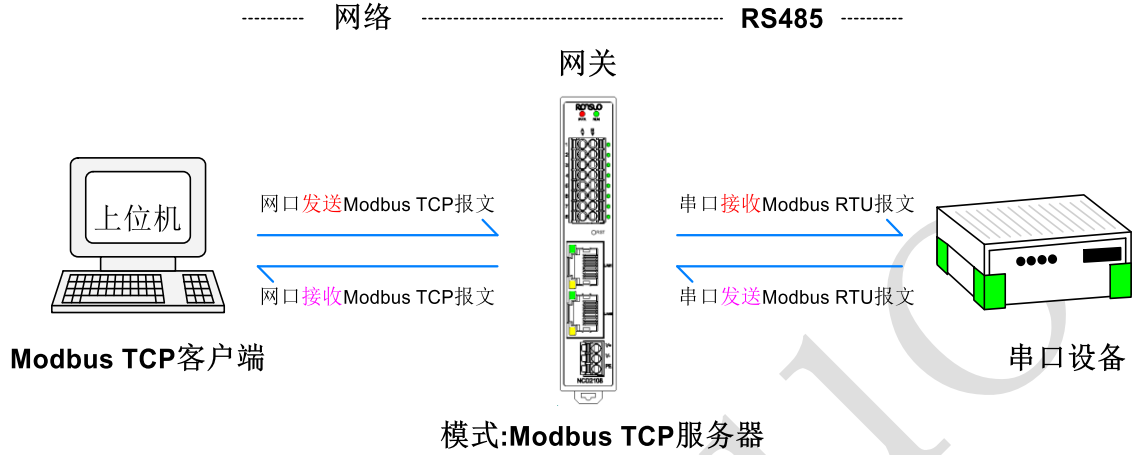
---------- 网络 ------------------------------------------------ RS485 ----------

网关

上位机

网口发送Modbus TCP报文

网口接收Modbus TCP报文

串口接收Modbus RTU报文

串口发送Modbus RTU报文

Modbus TCP客户端

串口设备

模式:Modbus TCP服务器